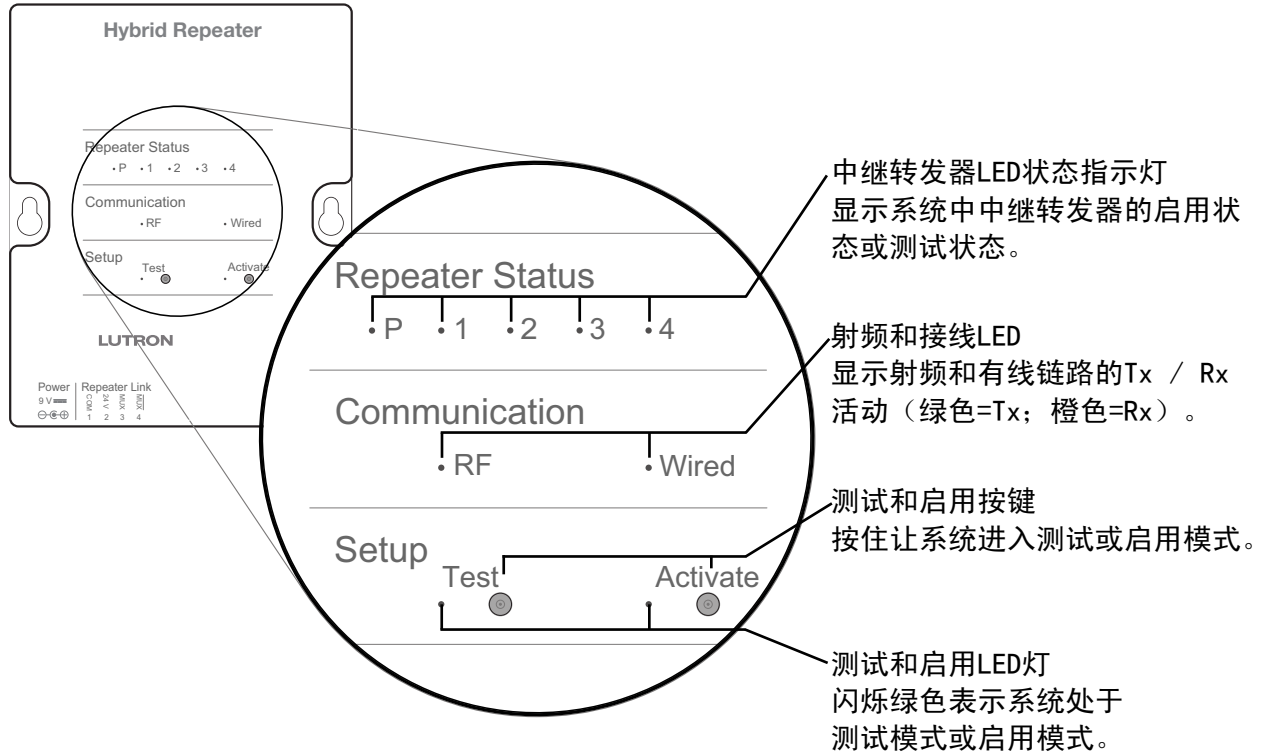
Hybrid Repeater

Repeater Status
P 1 2 3 4

Communication
RF Wired

Setup
Test Activate

LUTRON

Power
9 V
Repeater Link
COM 24 V MUX MUX
1 2 3 4

Repeater Status
P 1 2 3 4

Communication
RF Wired

Setup
Test Activate

中继转发器LED状态指示灯
显示系统中中继转发器的启用状态或测试状态。

射频和接线LED
显示射频和有线链路的Tx / Rx 活动（绿色=Tx；橙色=Rx）。

测试和启用按键
按住让系统进入测试或启用模式。

测试和启用LED灯
闪烁绿色表示系统处于测试模式或启用模式。